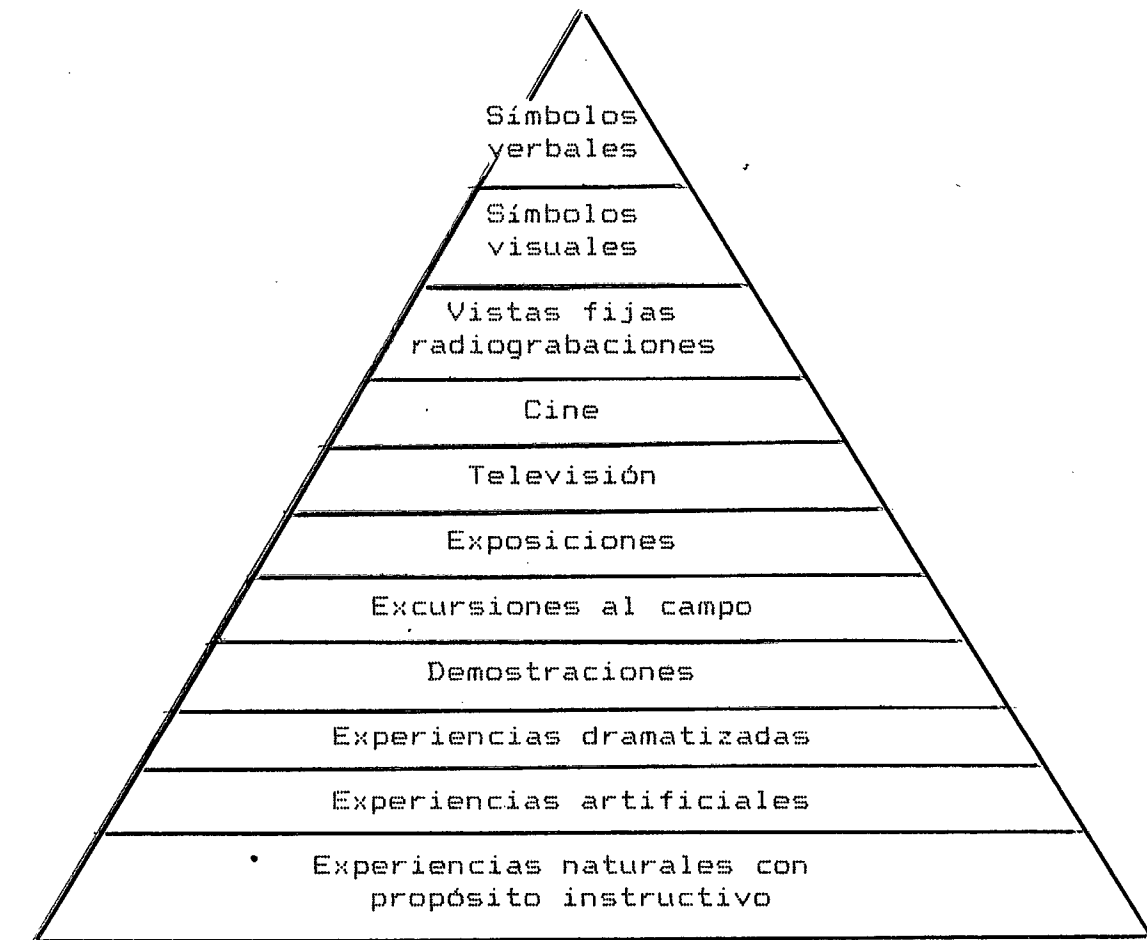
Símbolos verbales

Símbolos visuales

Vistas fijas radiograbaciones

Cine

Televisión

Exposiciones

Excursiones al campo

Demostraciones

Experiencias dramatizadas

Experiencias artificiales

Experiencias naturales con propósito instructivo